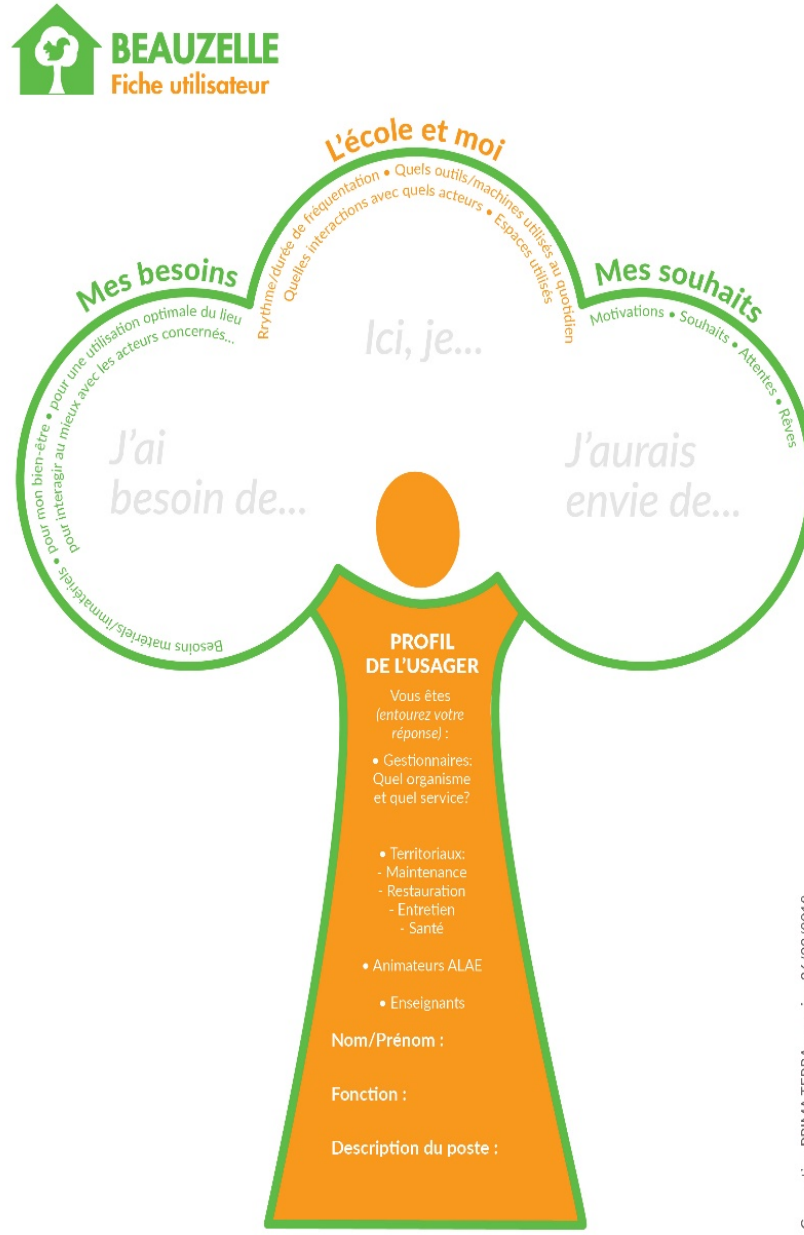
BEAUZELLE
Fiche utilisateur

L'école et moi
Rrythme/durée de fréquentation • Quels outils/machines utilisés au quotidien
Quelles interactions avec quels acteurs • Espaces utilisés

Mes besoins
Besoins matériels/immatériels • pour mon bien-être • pour une utilisation optimale du lieu
pour interagir au mieux avec les acteurs concernés...

Mes souhaits
Motivations • Souhaits • Attentes • Rêves

Ici, je...

J'ai besoin de...

J'aurais envie de...

PROFIL DE L'USAGER

Vous êtes (entourez votre réponse) :

• Gestionnaires: Quel organisme et quel service?

• Territoriaux:
- Maintenance
- Restauration
- Entretien
- Santé

• Animateurs ALAE

• Enseignants

Nom/Prénom :

Fonction :

Description du poste :

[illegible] PRIMA TERRA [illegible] 04/09/2019